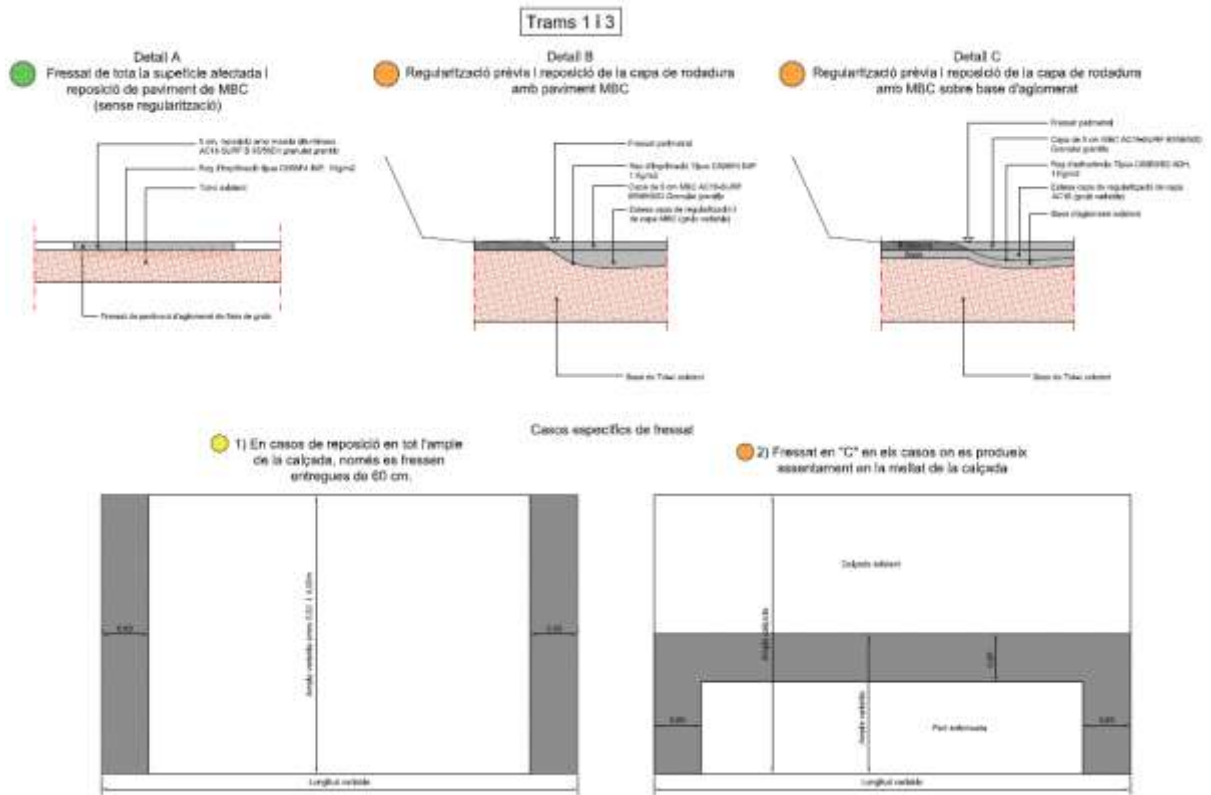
Trams 1 i 3

Detall A
Fressat de tota la supefície afectada i reposició de paviment de MBC (sense regularització)

5 cm. reposició amb mescla bituminosa AC16 SURF S 50/70 granulat granític
Reg d'imprimació tipus C60BP4 IMP. 1 kg/m2
Tot-u existent
Fressat de paviment d'aglomerat de llosa de graó

Detall B
Regularització prèvia i reposició de la capa de rodadura amb paviment MBC

Fressat perimetral
Reg d'imprimació Tipus C60BP4 IMP. 1 kg/m2
Capa de 5 cm MBC AC16-SURF 50/70 Granular granític
Estesa capa de regularització i de capa MBC (graó variable)
Base de Tot-u existent

Detall C
Regularització prèvia i reposició de la capa de rodadura amb MBC sobre base d'aglomerat

Fressat perimetral
Capa de 5 cm MBC AC16 SURF 50/70 Granular granític
Reg d'imprimació Tipus C60BP4 IMP. 1 kg/m2
Estesa capa de regularització de capa AC16 (graó variable)
Base d'aglomerat existent
Base de Tot-u existent

Casos específics de fressat

1) En casos de reposició en tot l'ample de la calçada, només es fressen entregues de 60 cm.

0.60
Amplada variable (entre 0.60 i 4.00 m)
0.60
Longitud variable

2) Fressat en "C" en els casos on es produeix assentament en la meitat de la calçada

Calçada existent
Amplada calçada
0.60
0.60
Amplada variable
Part reformada
0.60
Longitud variable